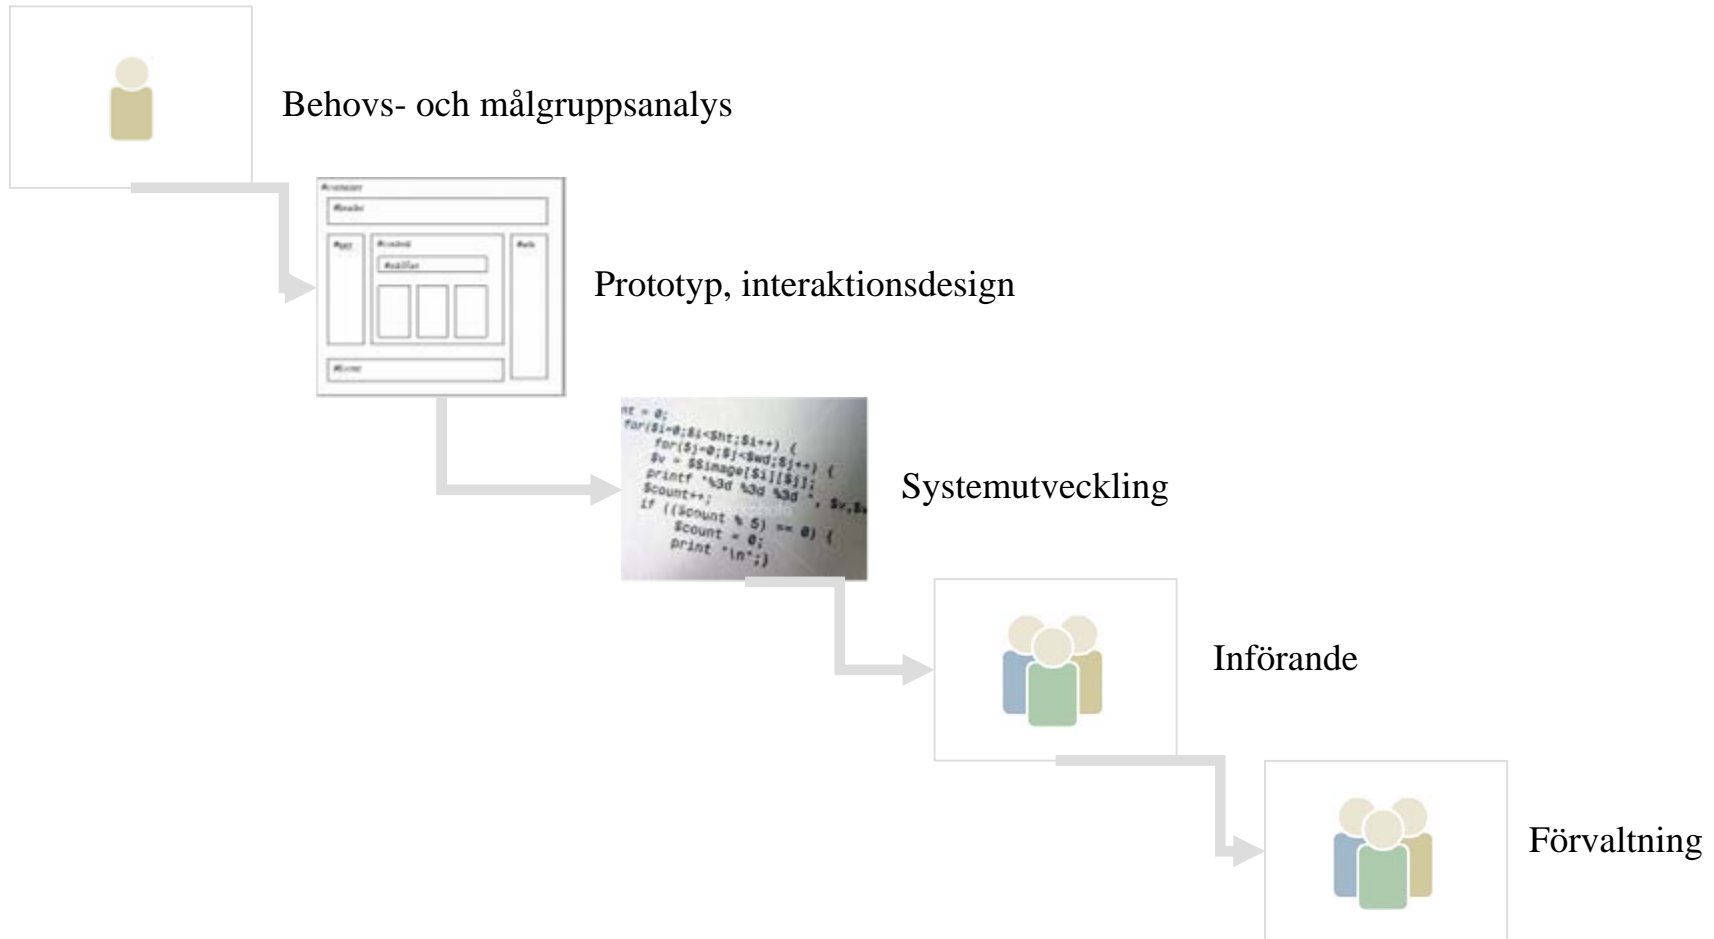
Behovs- och målgruppsanalys

#container

#header

#nav

#content

#side

#footer

Prototyp, interaktionsdesign

nt = 0;
for($i=0;$i<$ht;$i++) {
for($j=0;$j<$wd;$j++) {
$v = $$image[$i][$j];
printf "%3d %3d %3d ", $v,$,
$count++;
if (($count % 5) == 0) {
$count = 0;
print "\n";)

Systemutveckling

Införande

Förvaltning